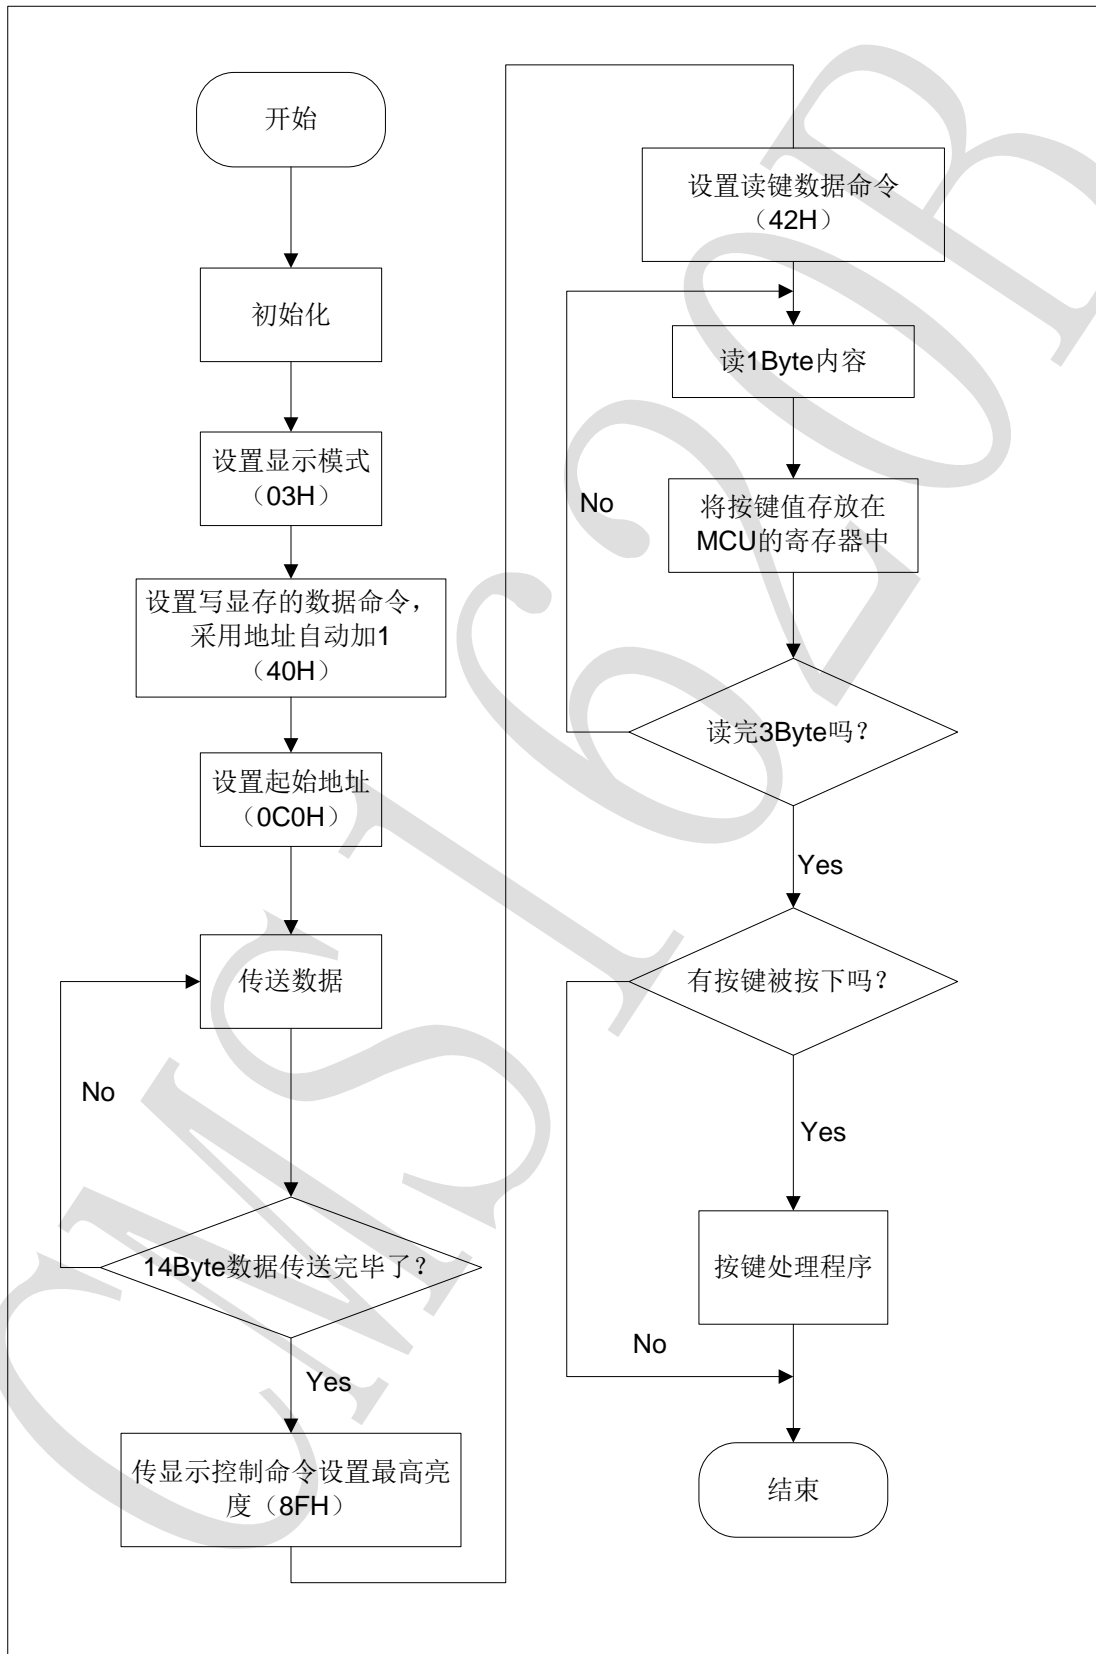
开始

初始化

设置显示模式（03H）

设置写显存的数据命令，采用地址自动加1（40H）

设置起始地址（0C0H）

传送数据

No

14Byte数据传送完毕了？

Yes

传显示控制命令设置最高亮度（8FH）

设置读键数据命令（42H）

读1Byte内容

No

将按键值存放在MCU的寄存器中

读完3Byte吗？

Yes

有按键被按下吗？

Yes

按键处理程序

No

结束

CMS6200